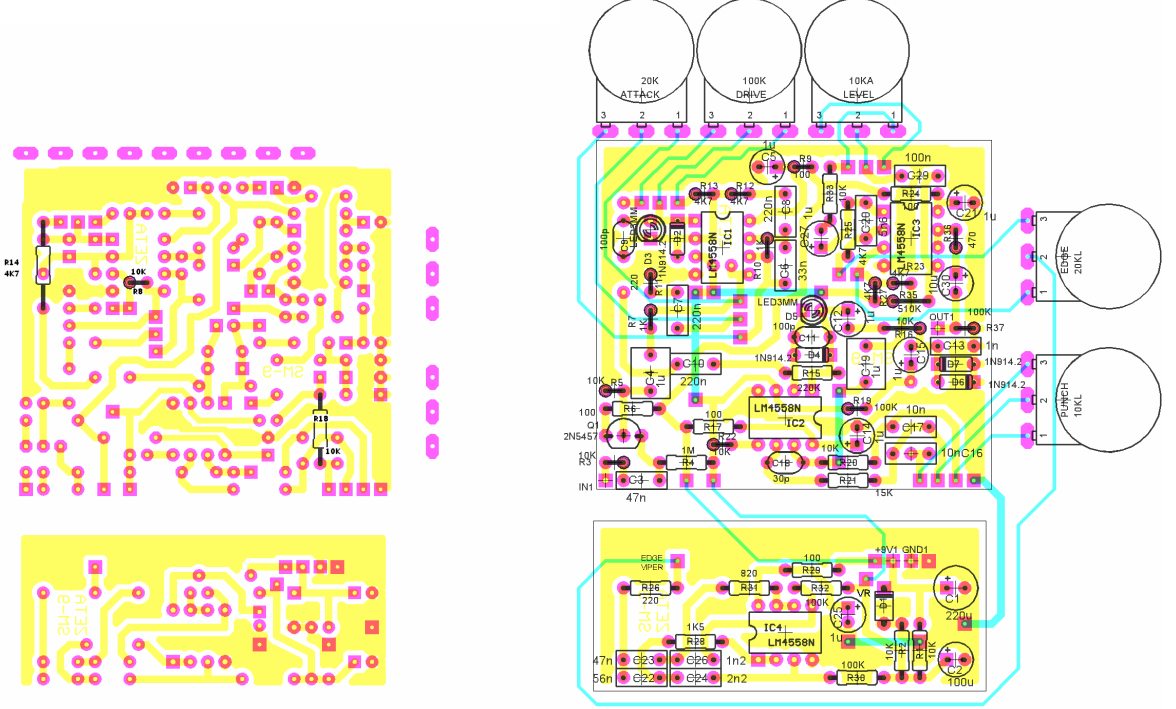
R14
4K7
10K
R8
R18
10K
SM-9
TES1
SM-9
TE32

20K
ATTACK
3 2 1
100K
DRIVE
3 2 1
10KA
LEVEL
3 2 1

C5
1u
R9
100
100n
C29
R24
R23
C21
1u
R13
4K7
R12
4K7
R33
10K
LED3MM
C9
100p
D3
1N914.2
LM4558N
IC1
220n
C8
C27
1u
33n
C6
R25
C28
4K7
LM4558N
IC3
R36
470
220
R1
R10
C30
10u
C7
1K
220n
R7
R35
510K
LED3MM
D5
100p
C11
C12
1u
OUT1
10K
100K
R37
C13
1n
1N914.2
D4
1N914.2
D7
D6
1N914.2
C10
220n
C4
1u
R15
220K
C19
1u
C15
10K
R5
100
R6
LM4558N
IC2
R19
100K
10n
C17
Q1
2NS457
R17
100
R22
10K
C14
1M
R4
C18
30p
10K
R20
10nC16
R3
10K
IN1
C3
47n
R21
15K
EDGE
20KL
PUNCH
10KL
3 2 1
3 2 1

EDGE
VIPER
100
+9V1
GND1
R29
820
R26
220
R31
R32
100K
1u
VR
C1
220u
C25
IC4
LM4558N
1u
1K5
R28
10K
R2
R11
10K
47n
C23
C26
1n2
100K
56n
C22
C24
2n2
R30
C2
100u